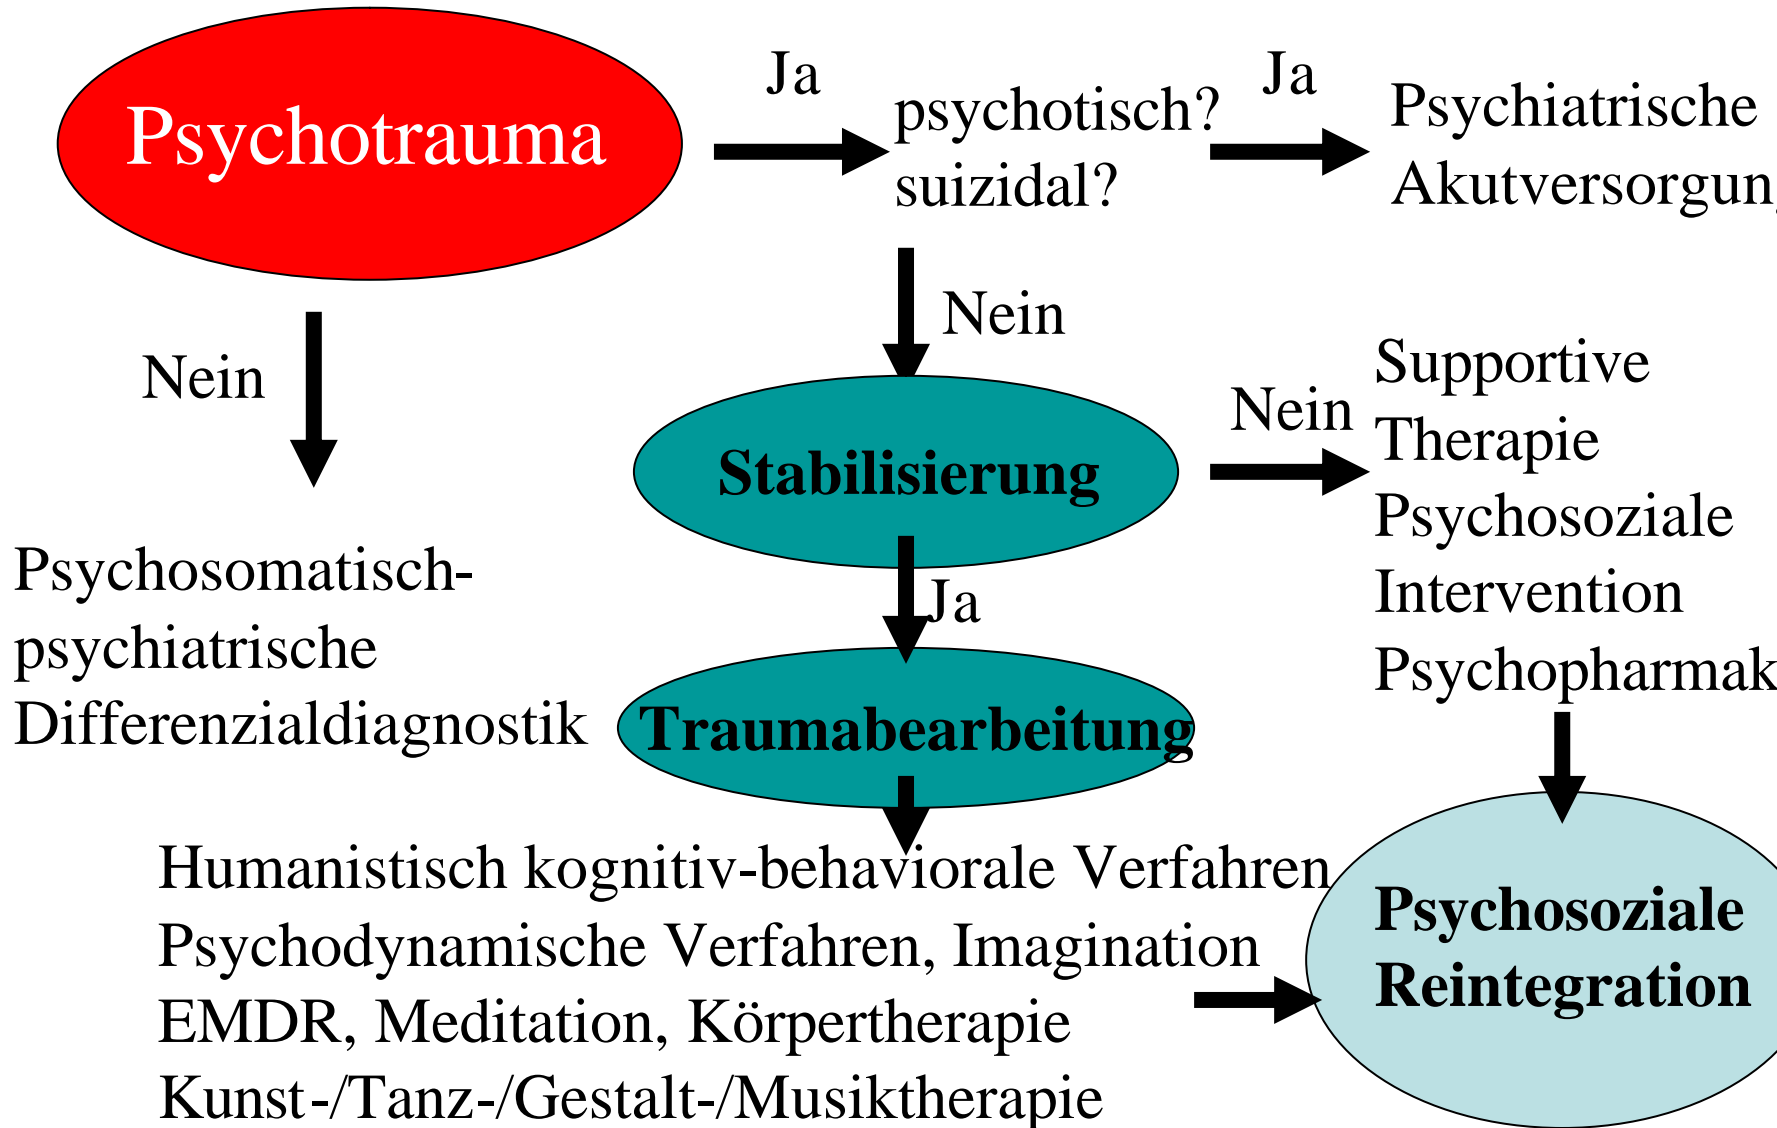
Psychotrauma

Ja

psychotisch?
suizidal?

Ja

Psychiatrische
Akutversorgun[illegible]

Nein

Nein

Stabilisierung

Nein

Supportive
Therapie
Psychosoziale
Intervention
Psychopharmak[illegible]

Psychosomatisch-psychiatrische
Differenzialdiagnostik

Ja

Traumabearbeitung

Humanistisch kognitiv-behaviorale Verfahren
Psychodynamische Verfahren, Imagination
EMDR, Meditation, Körpertherapie
Kunst-/Tanz-/Gestalt-/Musiktherapie

Psychosoziale
Reintegration